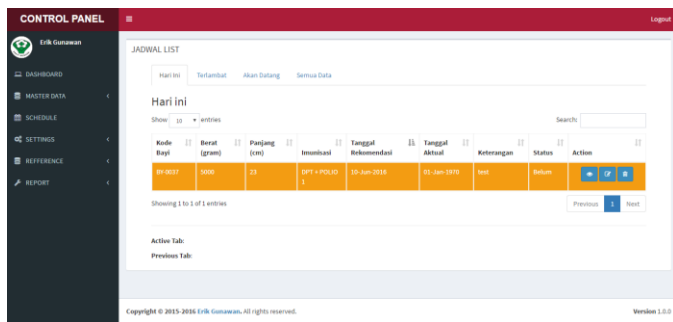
CONTROL PANEL

Logout

Erik Gunawan

DASHBOARD
MASTER DATA
SCHEDULE
SETTINGS
REFFERENCE
REPORT

JADWAL LIST

Hari ini | Terlambat | Akan Datang | Semua Data

Hari ini

Show 10 entries

Search:

| Kode Bayi | Berat (gram) | Panjang (cm) | Imunisasi | Tanggal Rekomendasi | Tanggal Aktual | Keterangan | Status | Action |
|---|---|---|---|---|---|---|---|---|
| BY-0037 | 5000 | 23 | DPT + POLIO 1 | 10-Jun-2016 | 01-Jan-1970 | test | Belum | |

Showing 1 to 1 of 1 entries

Previous 1 Next

Active Tab:

Previous Tab:

Copyright © 2015-2016 Erik Gunawan. All rights reserved.

Version 1.0.0